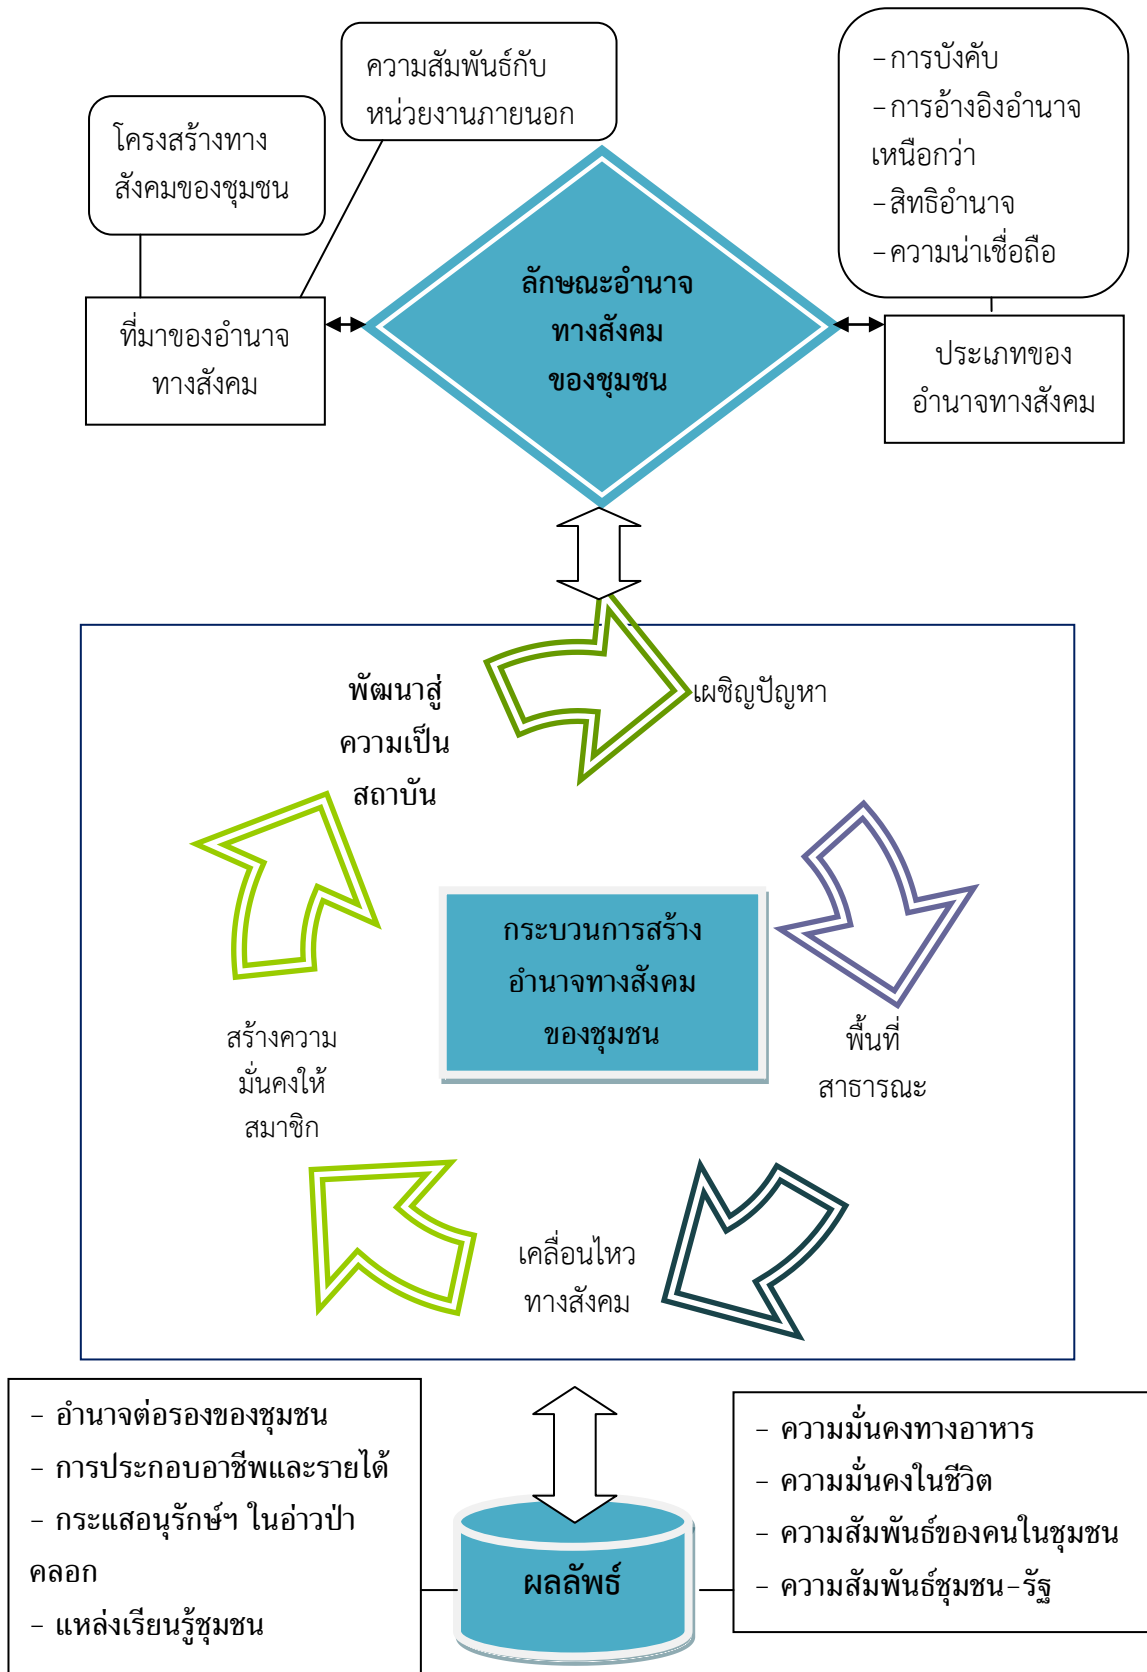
ความสัมพันธ์กับหน่วยงานภายนอก

โครงสร้างทางสังคมของชุมชน

-การบังคับ
-การอ้างอิงอำนาจเหนือกว่า
-สิทธิอำนาจ
-ความน่าเชื่อถือ

ที่มาของอำนาจทางสังคม

ลักษณะอำนาจทางสังคมของชุมชน

ประเภทของอำนาจทางสังคม

พัฒนาสู่ความเป็นสถาบัน

เผชิญปัญหา

กระบวนการสร้างอำนาจทางสังคมของชุมชน

สร้างความมั่นคงให้สมาชิก

พื้นที่สาธารณะ

เคลื่อนไหวทางสังคม

- อำนาจต่อรองของชุมชน
- การประกอบอาชีพและรายได้
- กระแสอนุรักษ์ฯ ในอ่าวป่าคลอก
- แหล่งเรียนรู้ชุมชน

ผลลัพธ์

- ความมั่นคงทางอาหาร
- ความมั่นคงในชีวิต
- ความสัมพันธ์ของคนในชุมชน
- ความสัมพันธ์ชุมชน-รัฐ